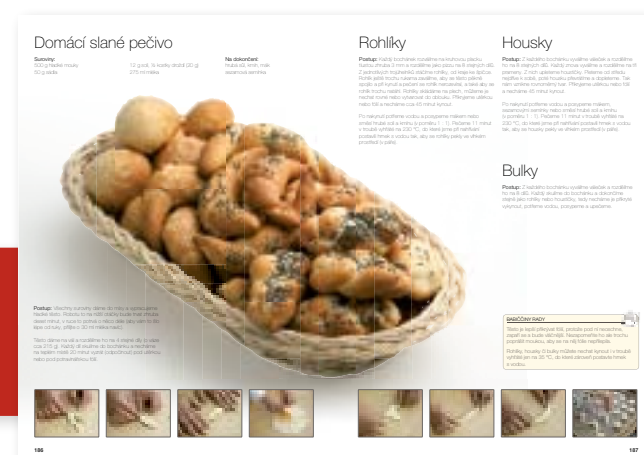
Domácí slané pečivo

Suroviny:
500 g hladké mouky
50 g tuku

1/2 g soli, ½ kostky droždí (20 g)
275 ml mléka

Na dokončení:
trocha mléka, mák, sezamová semínka

Postup: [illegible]

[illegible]

Rohlíky

Postup: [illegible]

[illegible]

Housky

Postup: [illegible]

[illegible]

Bulky

Postup: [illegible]

BABIČČINY RADY

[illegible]

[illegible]

186

187